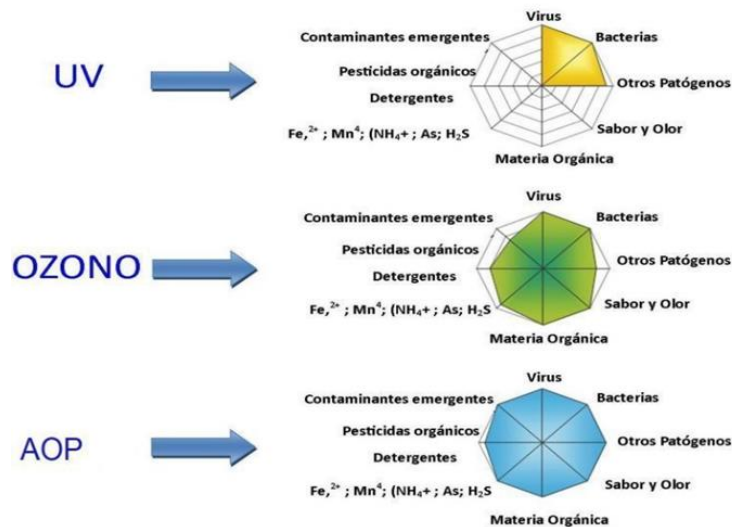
UV

Virus
Contaminantes emergentes
Bacterias
Pesticidas orgánicos
Otros Patógenos
Detergentes
Sabor y Olor
Fe,$^{2+}$ ; Mn$^{4}$; (NH$_4$+ ; As; H$_2$S
Materia Orgánica

OZONO

Virus
Contaminantes emergentes
Bacterias
Pesticidas orgánicos
Otros Patógenos
Detergentes
Sabor y Olor
Fe,$^{2+}$ ; Mn$^{4}$; (NH$_4$+ ; As; H$_2$S
Materia Orgánica

AOP

Virus
Contaminantes emergentes
Bacterias
Pesticidas orgánicos
Otros Patógenos
Detergentes
Sabor y Olor
Fe,$^{2+}$ ; Mn$^{4}$; (NH$_4$+ ; As; H$_2$S
Materia Orgánica